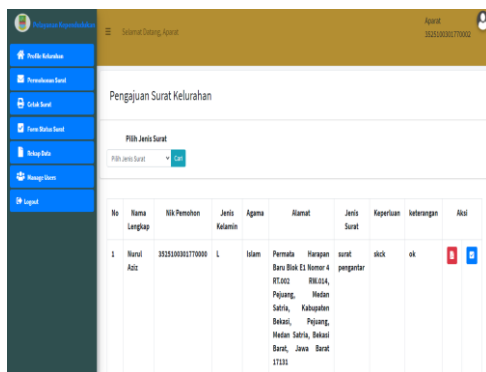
Pelayanan Kependudukan

Profile Kelurahan

Permohonan Surat

Cetak Surat

Form Status Surat

Rekap Data

Manage Users

Logout

Selamat Datang, Aparat

Aparat
3525100301770002

Pengajuan Surat Kelurahan

Pilih Jenis Surat

Pilih Jenis Surat

Cari

| No | Nama Lengkap | Nik Pemohon | Jenis Kelamin | Agama | Alamat | Jenis Surat | Keperluan | keterangan | Aksi |
|---|---|---|---|---|---|---|---|---|---|
| 1 | Nurul Aziz | 3525100301770000 | L | Islam | Permata Harapan Baru Blok E1 Nomor 4 RT.002 RW.014, Pejuang, Medan Satria, Kabupaten Bekasi, Pejuang, Medan Satria, Bekasi Barat, Jawa Barat 17131 | surat pengantar | skck | ok | |